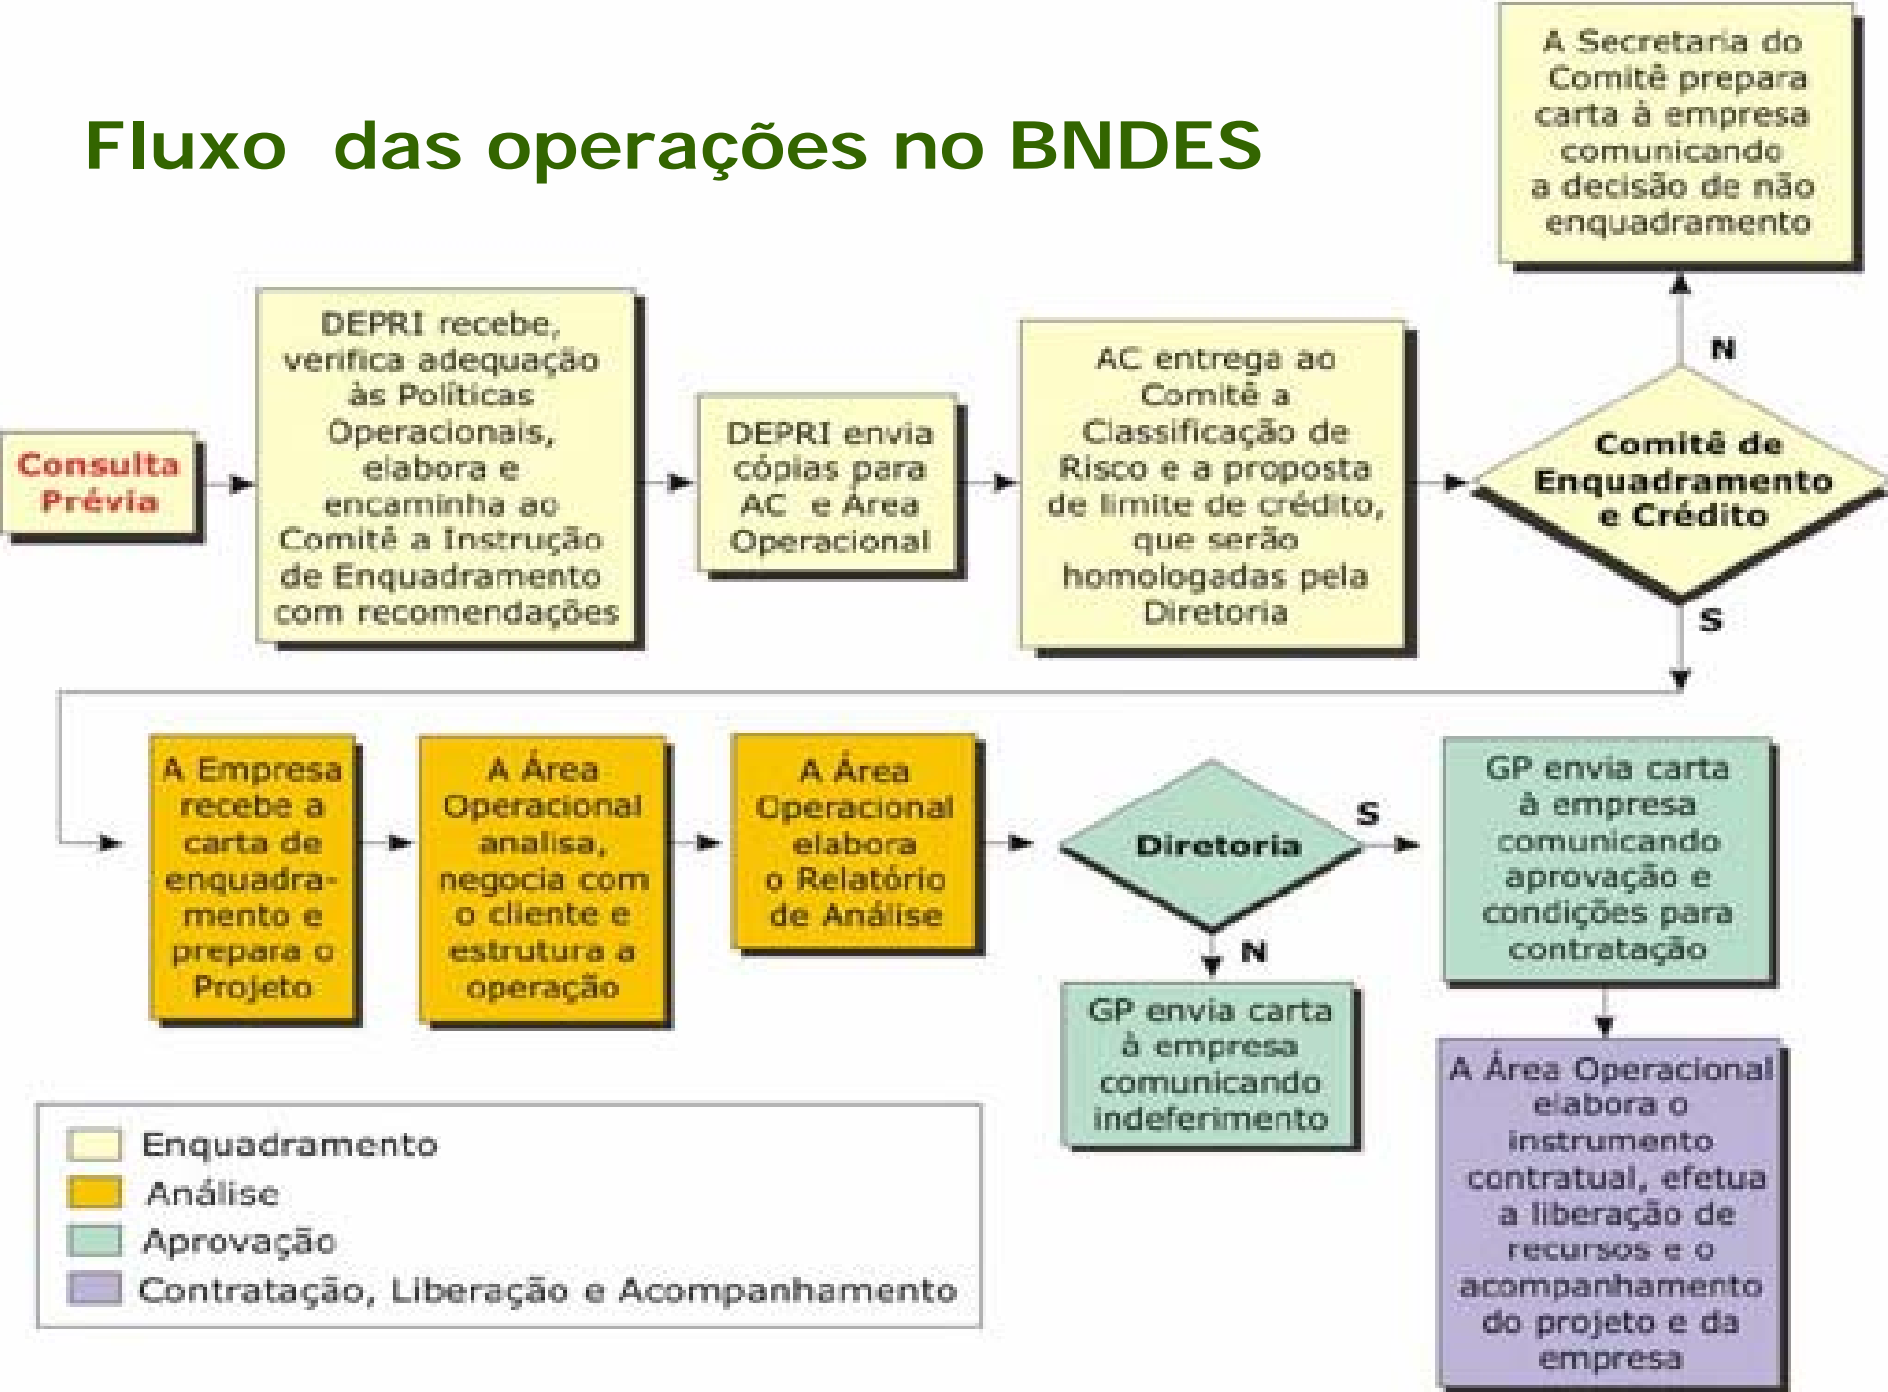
Fluxo das operações no BNDES

A Secretaria do Comitê prepara carta à empresa comunicando a decisão de não enquadramento

Consulta Prévia

DEPRI recebe, verifica adequação às Políticas Operacionais, elabora e encaminha ao Comitê a Instrução de Enquadramento com recomendações

DEPRI envia cópias para AC e Área Operacional

AC entrega ao Comitê a Classificação de Risco e a proposta de limite de crédito, que serão homologadas pela Diretoria

N

Comitê de Enquadramento e Crédito

S

A Empresa recebe a carta de enquadramento e prepara o Projeto

A Área Operacional analisa, negocia com o cliente e estrutura a operação

A Área Operacional elabora o Relatório de Análise

Diretoria

S

N

GP envia carta à empresa comunicando aprovação e condições para contratação

GP envia carta à empresa comunicando indeferimento

A Área Operacional elabora o instrumento contratual, efetua a liberação de recursos e o acompanhamento do projeto e da empresa

Enquadramento
Análise
Aprovação
Contratação, Liberação e Acompanhamento